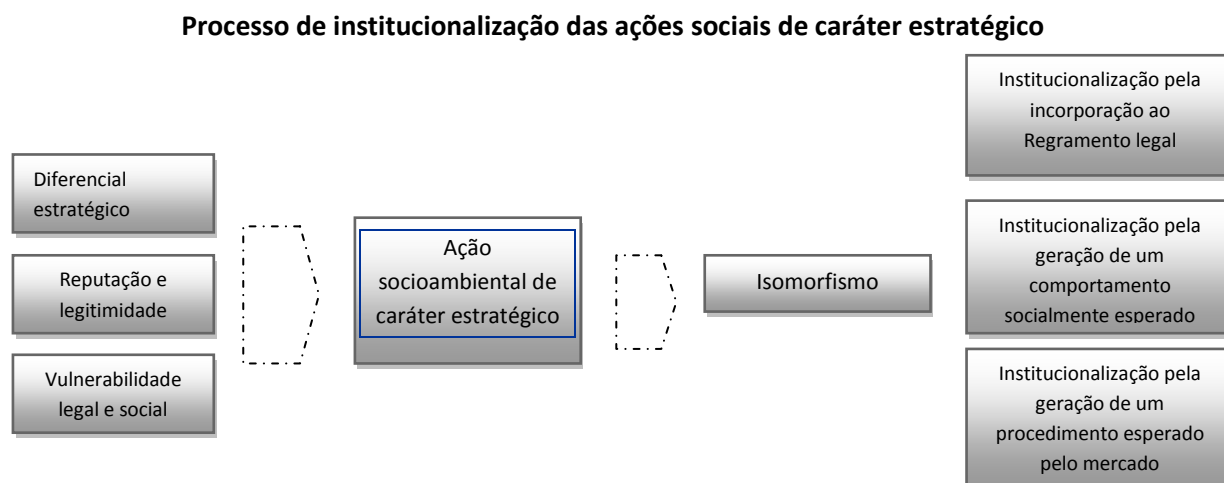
**Processo de institucionalização das ações sociais de caráter estratégico**

Diferencial estratégico

Reputação e legitimidade

Vulnerabilidade legal e social

Ação socioambiental de caráter estratégico

Isomorfismo

Institucionalização pela incorporação ao Regramento legal

Institucionalização pela geração de um comportamento socialmente esperado

Institucionalização pela geração de um procedimento esperado pelo mercado